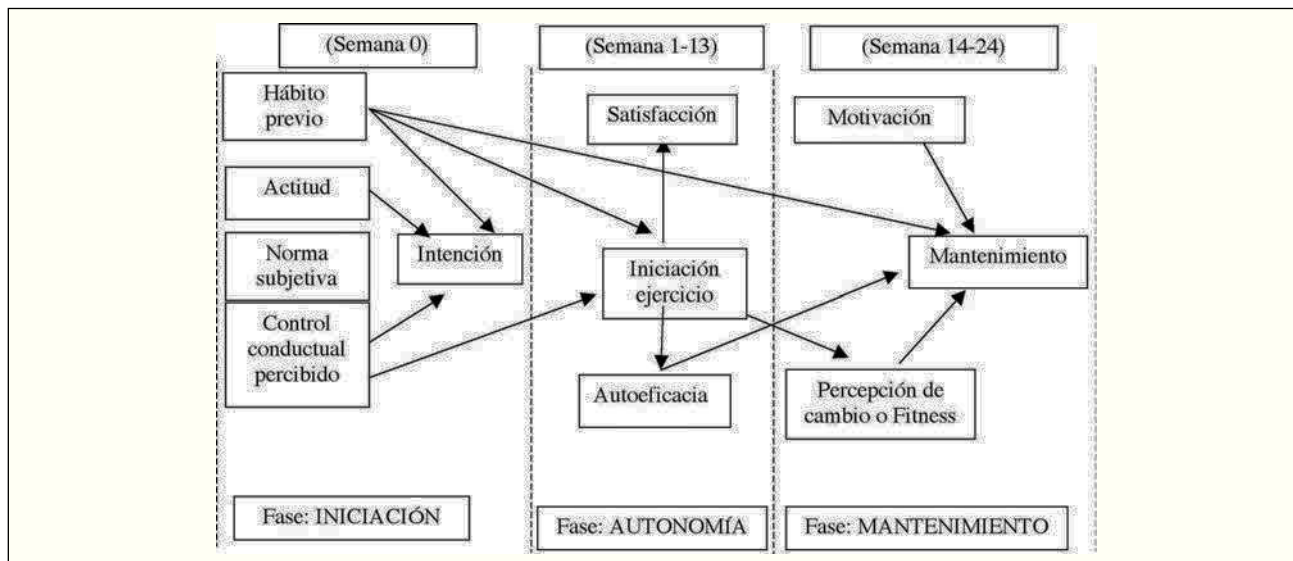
(Semana 0)

(Semana 1-13)

(Semana 14-24)

Hábito previo

Actitud

Norma subjetiva

Control conductual percibido

Intención

Satisfacción

Iniciación ejercicio

Autoeficacia

Motivación

Mantenimiento

Percepción de cambio o Fitness

Fase: INICIACIÓN

Fase: AUTONOMÍA

Fase: MANTENIMIENTO